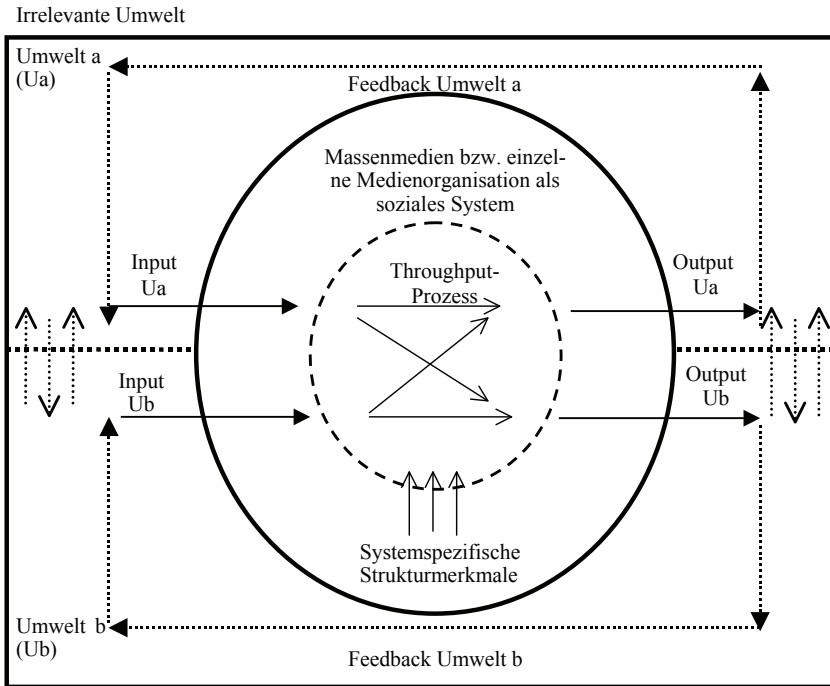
Irrelevante Umwelt

Umwelt a
(Ua)

Feedback Umwelt a

Massenmedien bzw. einzelne Medienorganisation als soziales System

Input
Ua

Throughput-
Prozess

Output
Ua

Input
Ub

Output
Ub

Systemspezifische
Strukturmerkmale

Umwelt b
(Ub)

Feedback Umwelt b